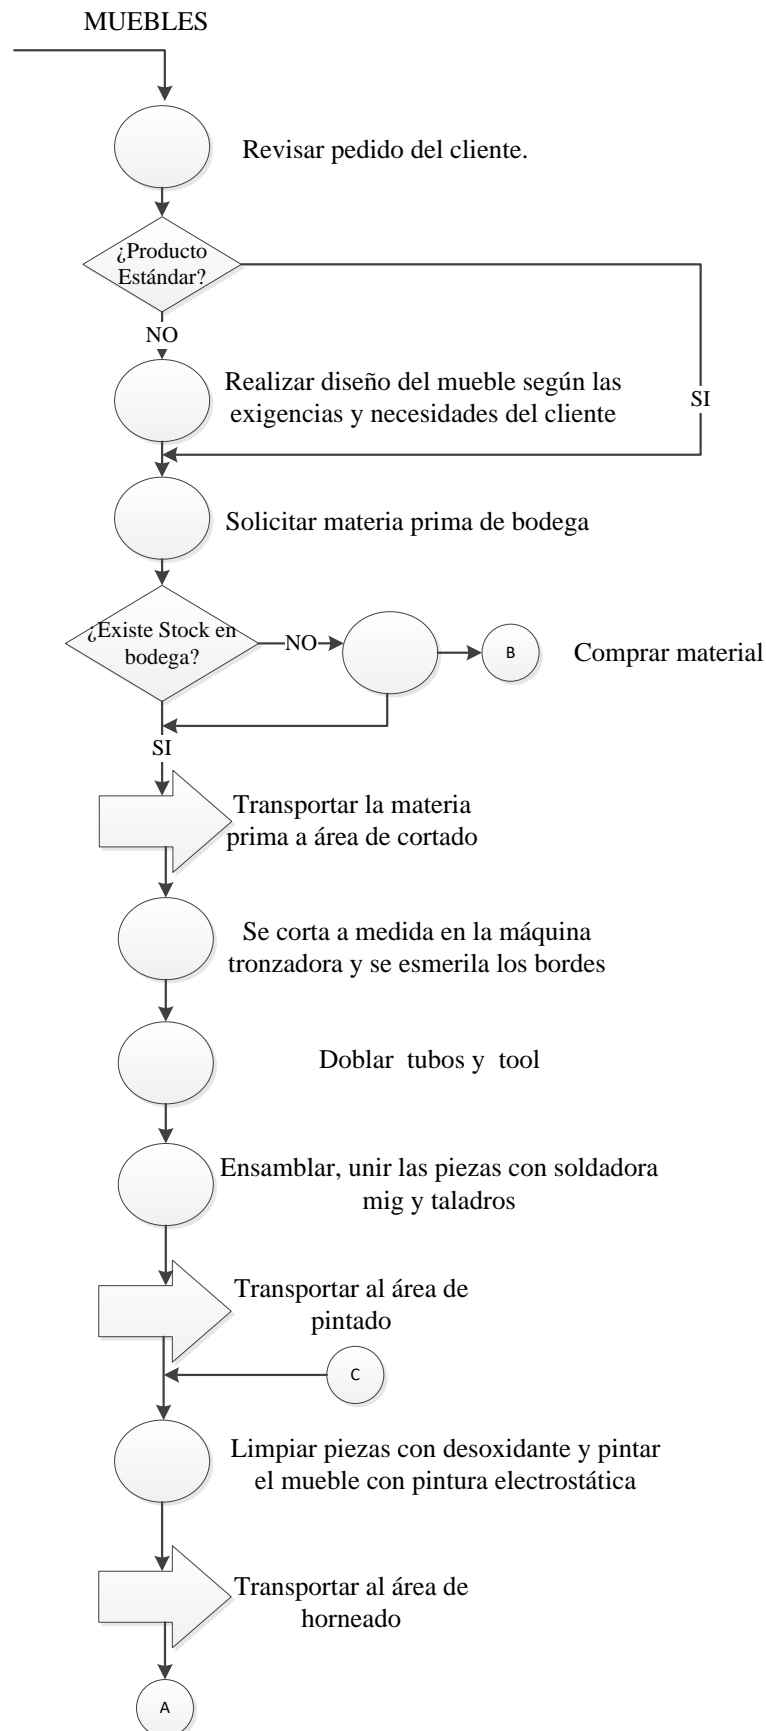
MUEBLES

Revisar pedido del cliente.

¿Producto Estándar?

NO

Realizar diseño del mueble según las exigencias y necesidades del cliente

SI

Solicitar materia prima de bodega

¿Existe Stock en bodega?

NO

B

Comprar material

SI

Transportar la materia prima a área de cortado

Se corta a medida en la máquina tronzadora y se esmerila los bordes

Doblar tubos y tool

Ensamblar, unir las piezas con soldadora mig y taladros

Transportar al área de pintado

C

Limpiar piezas con desoxidante y pintar el mueble con pintura electrostática

Transportar al área de horneado

A